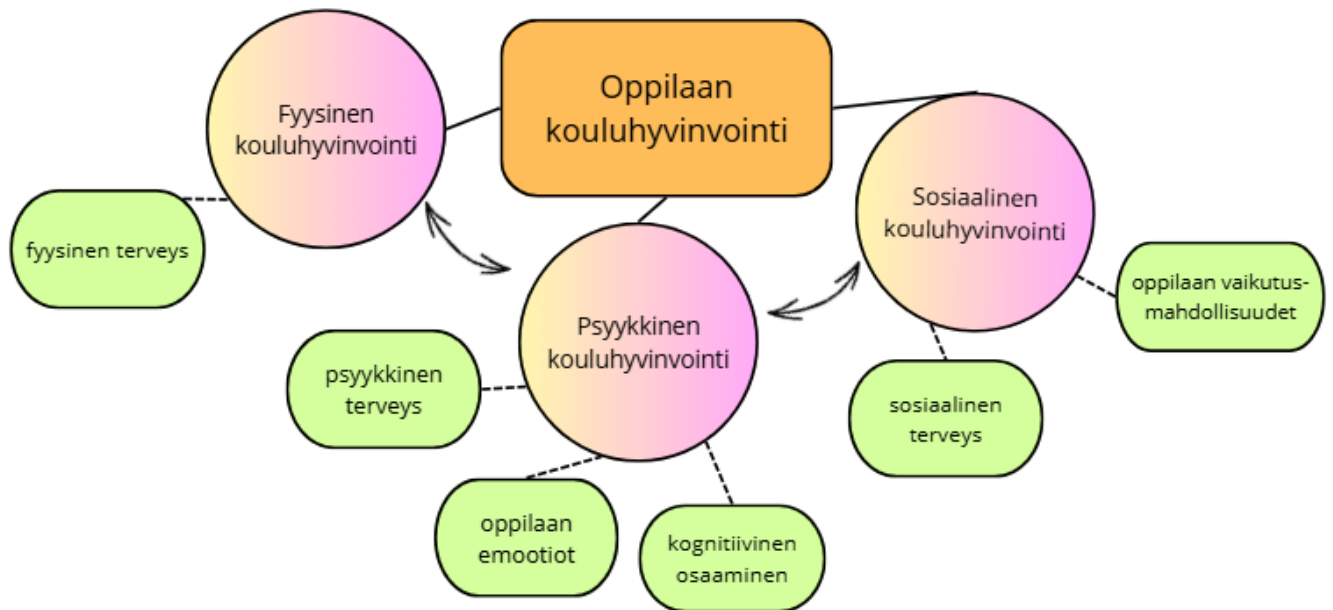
Oppilaan kouluhyvinvointi

Fyysinen kouluhyvinvointi

fyysinen terveys

Sosiaalinen kouluhyvinvointi

oppilaan vaikutusmahdollisuudet

sosiaalinen terveys

Psyykkinen kouluhyvinvointi

psyykkinen terveys

oppilaan emootiot

kognitiivinen osaaminen